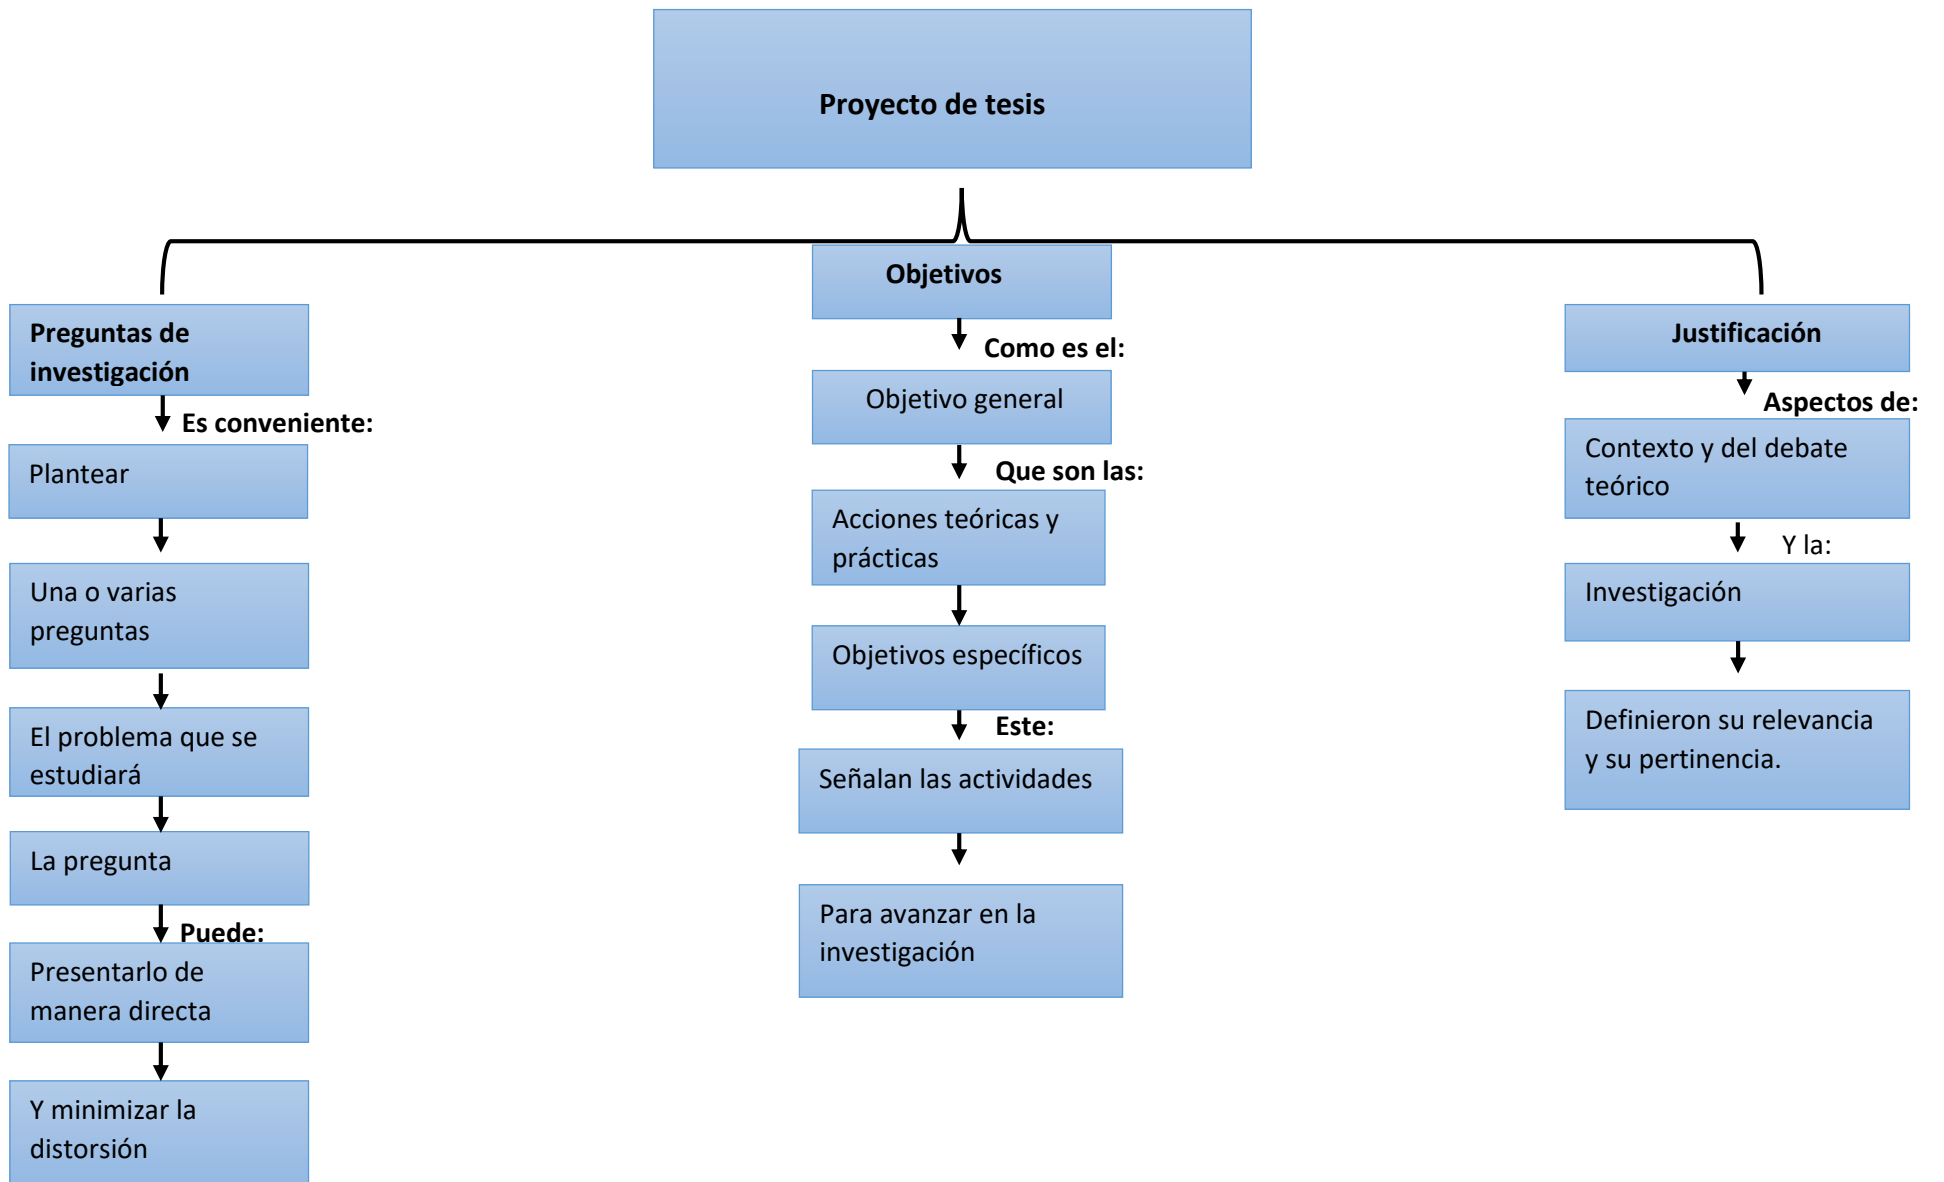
Proyecto de tesis

Preguntas de investigación

Es conveniente:

Plantear

Una o varias preguntas

El problema que se estudiará

La pregunta

Puede:

Presentarlo de manera directa

Y minimizar la distorsión

Objetivos

Como es el:

Objetivo general

Que son las:

Acciones teóricas y prácticas

Objetivos específicos

Este:

Señalan las actividades

Para avanzar en la investigación

Justificación

Aspectos de:

Contexto y del debate teórico

Y la:

Investigación

Definieron su relevancia y su pertinencia.